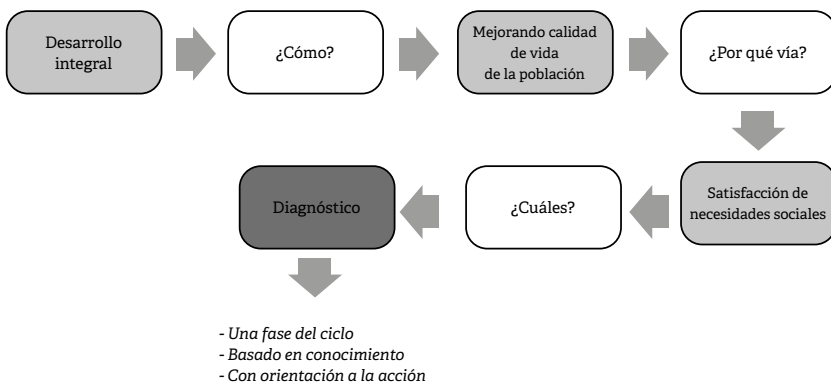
Desarrollo integral

¿Cómo?

Mejorando calidad de vida de la población

¿Por qué vía?

Satisfacción de necesidades sociales

¿Cuáles?

Diagnóstico

- Una fase del ciclo
- Basado en conocimiento
- Con orientación a la acción